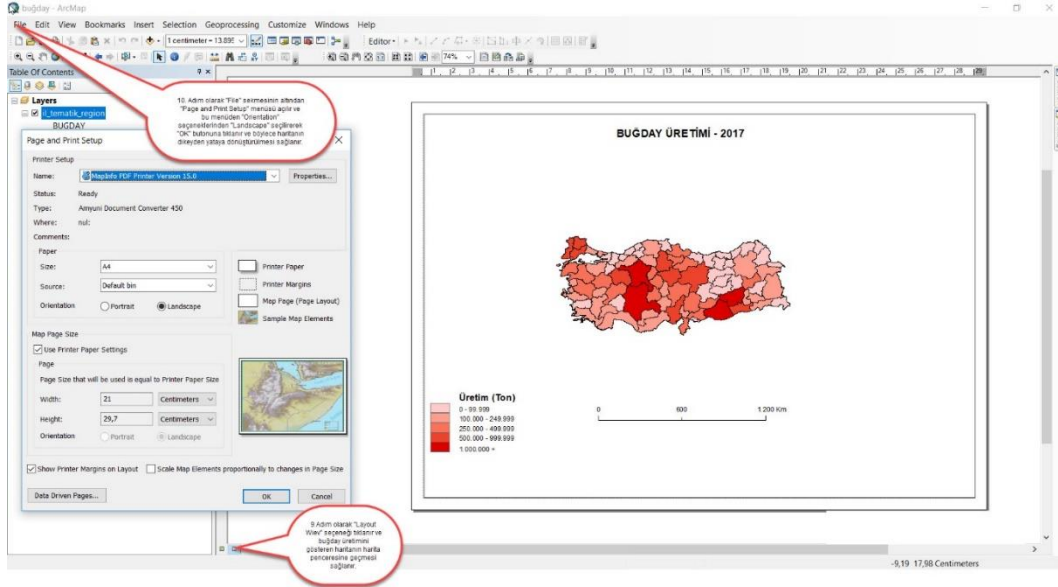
buğday - ArcMap

File Edit View Bookmarks Insert Selection Geoprocessing Customize Windows Help

1 centimeter = 13.898

Editor

74%

Table Of Contents

Layers

il_tematik_region

BUGDAY

10. Adım olarak "File" sekmesinin altından "Page and Print Setup" menüsü açılır ve bu menüden "Orientation" seçeneklerinden "Landscape" seçilerek "OK" butonuna tıklanır ve böylece haritanın dikeyden yataya dönüştürülmesi sağlanır.

Page and Print Setup

Printer Setup

Name: MapInfo PDF Printer Version 15.0

Properties...

Status: Ready

Type: Amyuni Document Converter 450

Where: nul:

Comments:

Paper

Size: A4

Source: Default bin

Orientation: Portrait Landscape

Printer Paper

Printer Margins

Map Page (Page Layout)

Sample Map Elements

Map Page Size

Use Printer Paper Settings

Page

Page Size that will be used is equal to Printer Paper Size

Width: 21 Centimeters

Height: 29,7 Centimeters

Orientation Portrait Landscape

Show Printer Margins on Layout Scale Map Elements proportionally to changes in Page Size

Data Driven Pages...

OK Cancel

BUĞDAY ÜRETİMİ - 2017

Üretim (Ton)

0 - 99.999

100.000 - 249.999

250.000 - 499.999

500.000 - 999.999

1.000.000 +

0 600 1.200 Km

9.Adım olarak "Layout View" seçeneği tıklanır ve buğday üretimini gösteren haritanın harita penceresine geçmesi sağlanır.

-9,19 17,98 Centimeters